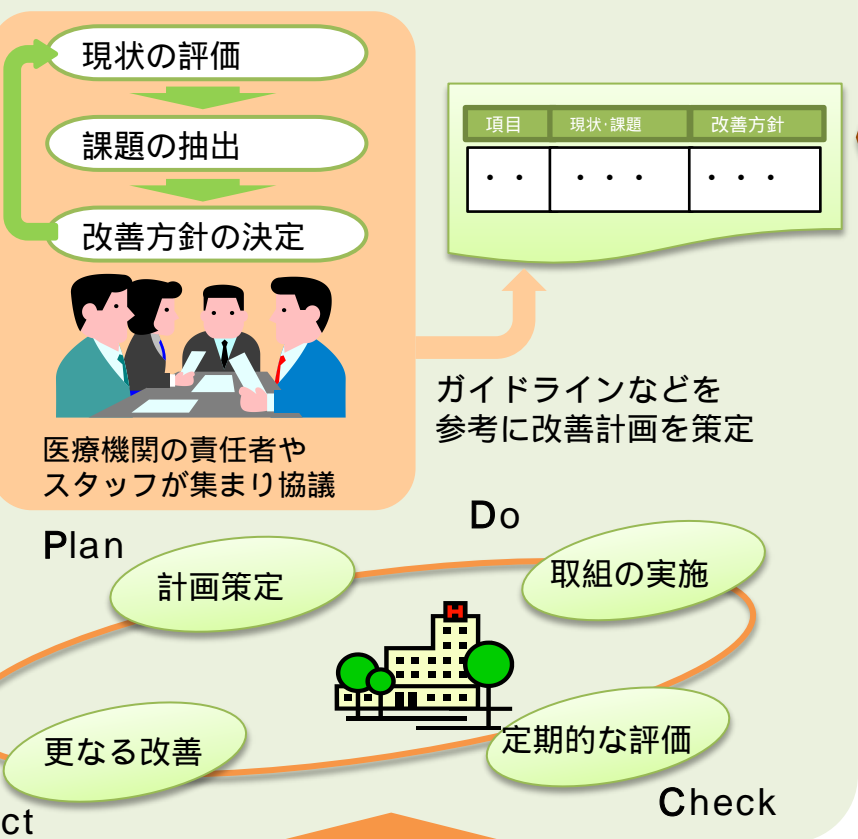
現状の評価

課題の抽出

改善方針の決定

医療機関の責任者やスタッフが集まり協議

| 項目 | 現状･課題 | 改善方針 |
|---|---|---|
| ・・ | ・・・ | ・・・ |

ガイドラインなどを参考に改善計画を策定

Plan

計画策定

Do

取組の実施

更なる改善

定期的な評価

Check

ct